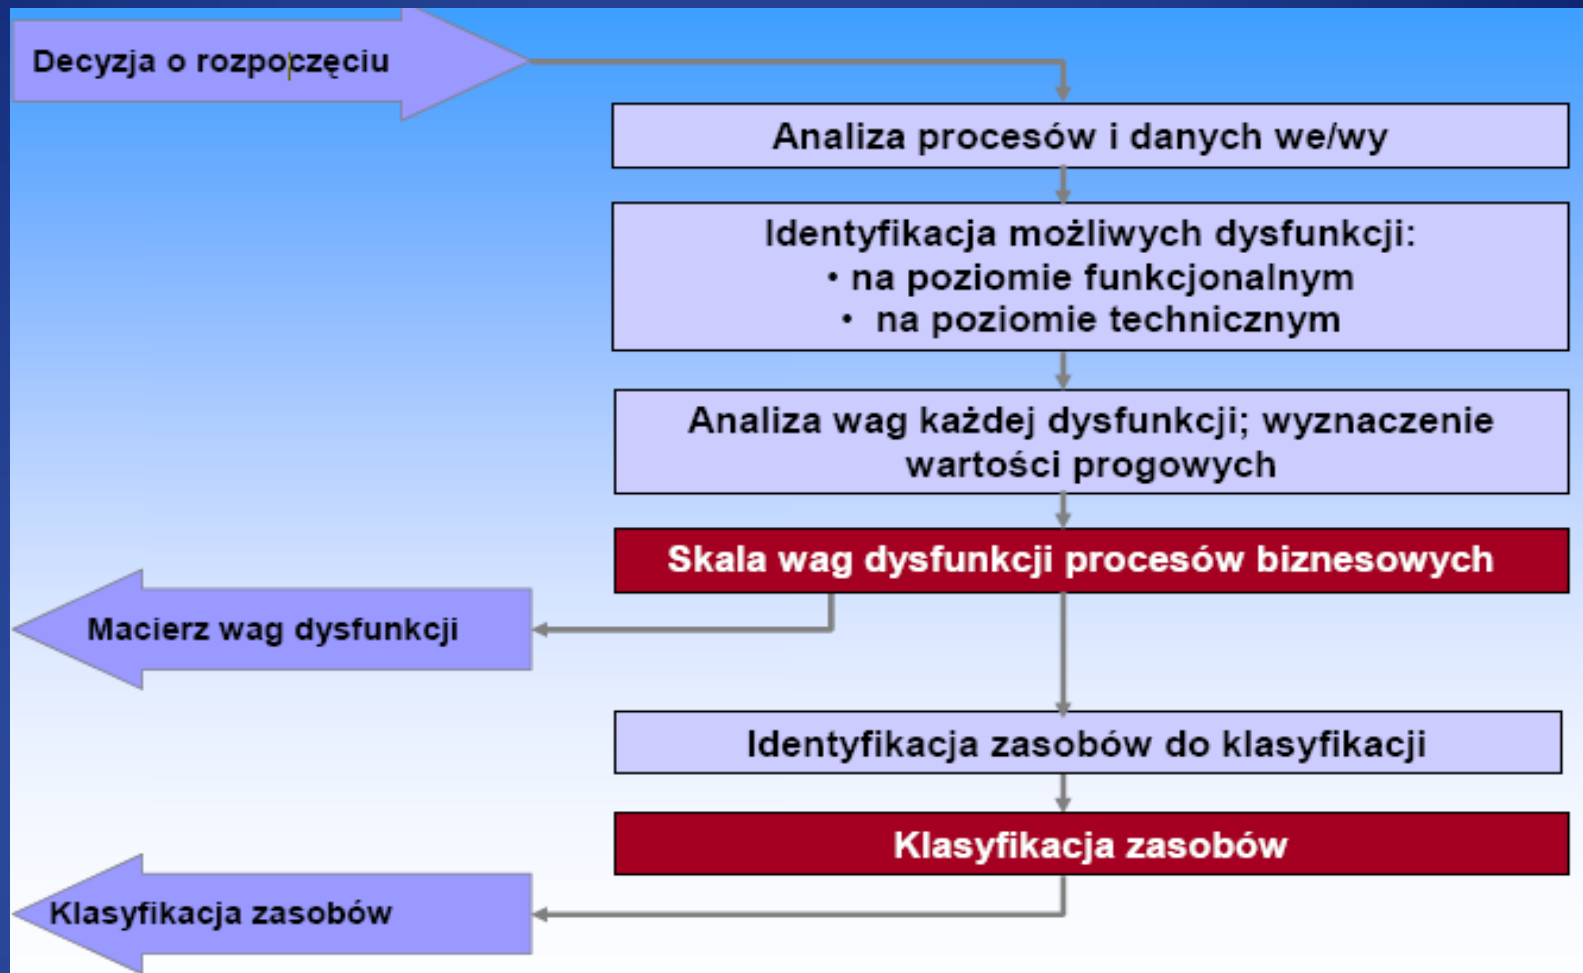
Decyzja o rozpoczęciu

Analiza procesów i danych we/wy

Identyfikacja możliwych dysfunkcji:
• na poziomie funkcjonalnym
• na poziomie technicznym

Analiza wag każdej dysfunkcji; wyznaczenie wartości progowych

Skala wag dysfunkcji procesów biznesowych

Macierz wag dysfunkcji

Identyfikacja zasobów do klasyfikacji

Klasyfikacja zasobów

Klasyfikacja zasobów